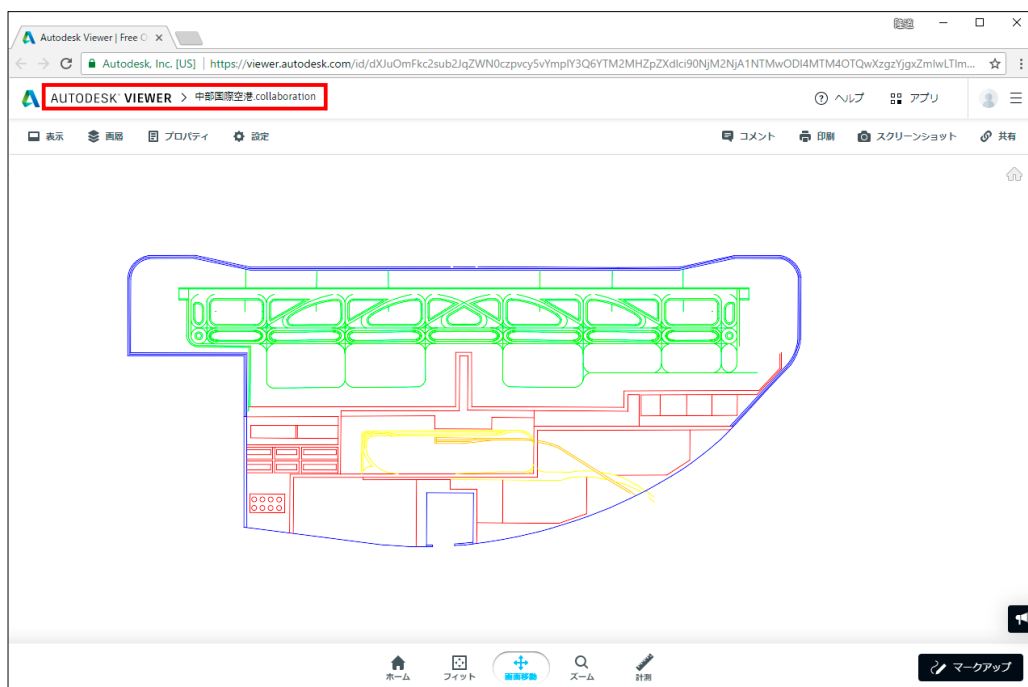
Autodesk Viewer | Free O ×

Autodesk, Inc. [US] | https://viewer.autodesk.com/id/dXJuOmFkc2sub2JqZWN0czpvcy5vYmplY3Q6YTM2MHZpZXdlci90NjM2NjA1NTMwODI4MTM4OTQwXzgzYjgxZmIwLTlm...

AUTODESK VIEWER > 中部国際空港.collaboration

ヘルプ アプリ

表示 画層 プロパティ 設定

コメント 印刷 スクリーンショット 共有

ホーム フィット 画面移動 ズーム 計測

マークアップ